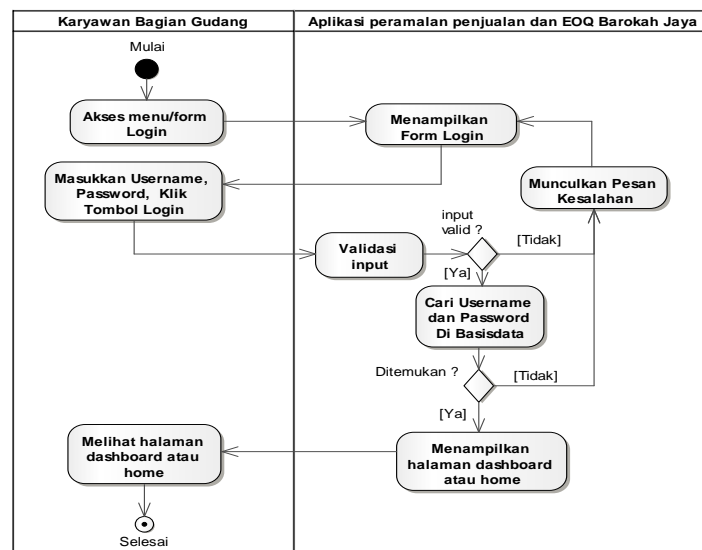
Karyawan Bagian Gudang

Aplikasi peramalan penjualan dan EOQ Barokah Jaya

Mulai

Akses menu/form Login

Menampilkan Form Login

Masukkan Username, Password, Klik Tombol Login

Munculkan Pesan Kesalahan

input valid ?

[Tidak]

Validasi input

[Ya]

Cari Username dan Password Di Basisdata

Ditemukan ?

[Tidak]

[Ya]

Melihat halaman dashboard atau home

Menampilkan halaman dashboard atau home

Selesai